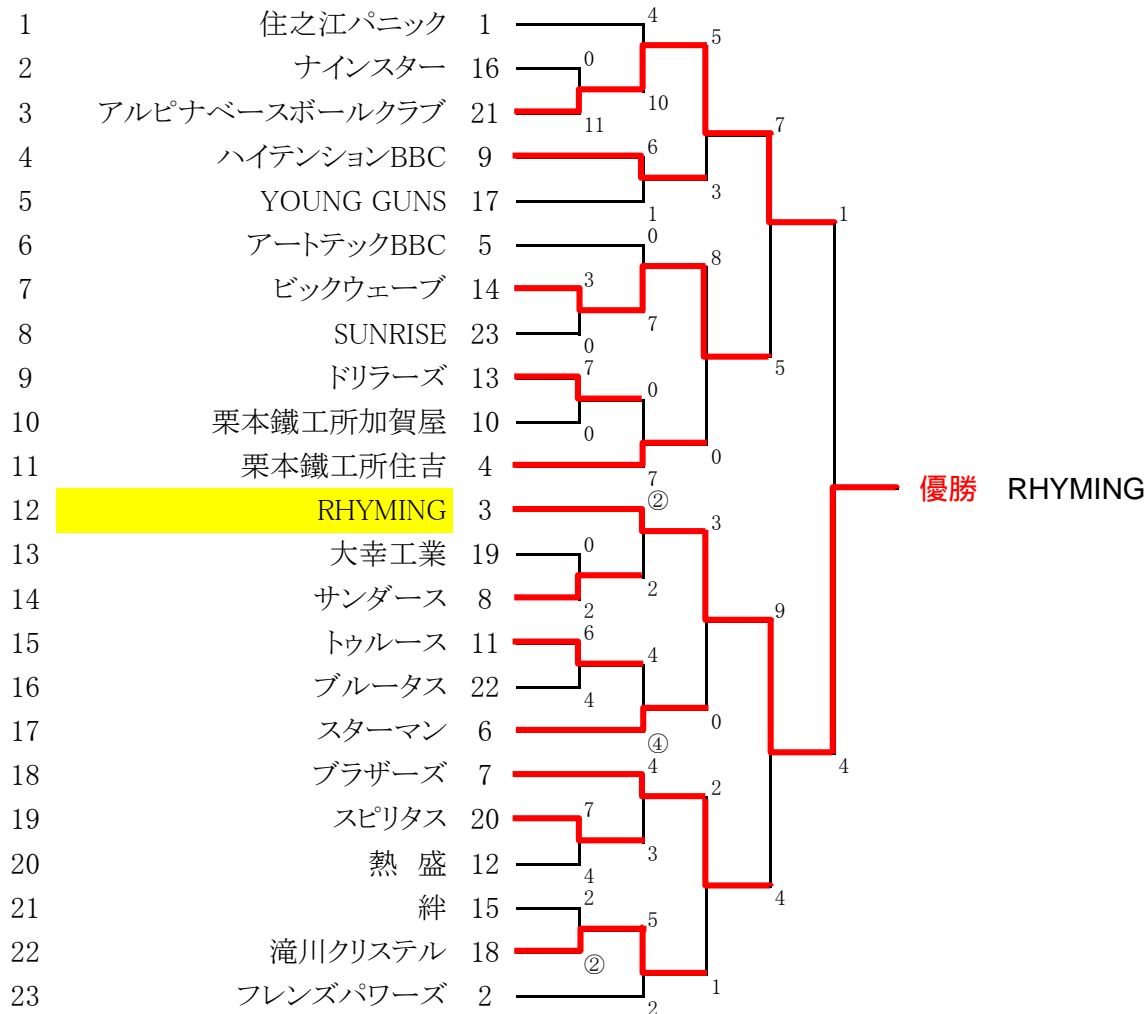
| | | |
|---|---|---|
| 1 | 住之江パニック | 1 |
| 2 | ナインスター | 16 |
| 3 | アルピナベースボールクラブ | 21 |
| 4 | ハイテンションBBC | 9 |
| 5 | YOUNG GUNS | 17 |
| 6 | アートテックBBC | 5 |
| 7 | ビックウェーブ | 14 |
| 8 | SUNRISE | 23 |
| 9 | ドリラーズ | 13 |
| 10 | 栗本鐵工所加賀屋 | 10 |
| 11 | 栗本鐵工所住吉 | 4 |
| 12 | RHYMING | 3 |
| 13 | 大幸工業 | 19 |
| 14 | サンダース | 8 |
| 15 | トゥルース | 11 |
| 16 | ブルータス | 22 |
| 17 | スターマン | 6 |
| 18 | ブラザーズ | 7 |
| 19 | スピリタス | 20 |
| 20 | 熱 盛 | 12 |
| 21 | 絆 | 15 |
| 22 | 滝川クリステル | 18 |
| 23 | フレンズパワーズ | 2 |

4 5 0 10 11 7 6 3 1 1 0 8 3 7 0 5 7 0 0 0 7 ② 3 0 2 2 9 6 4 4 0 ④ 4 4 2 7 3 4 4 2 5 ② 1 2

優勝 RHYMING